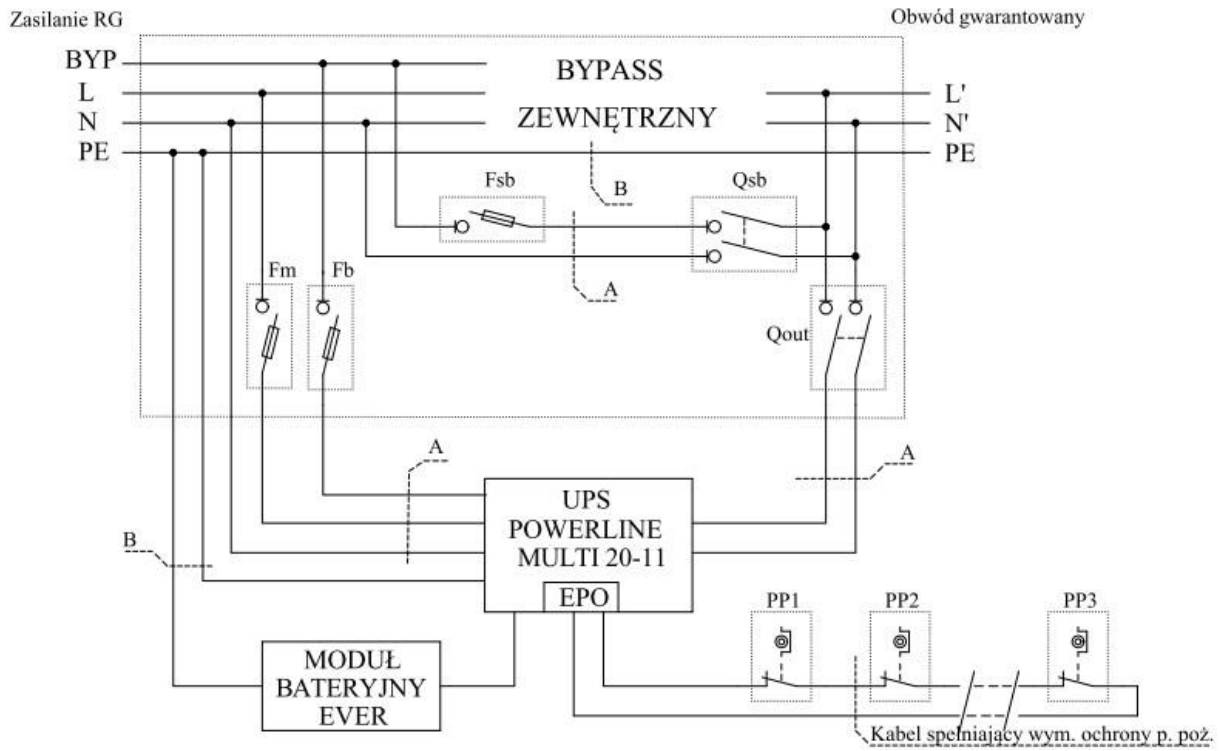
Zasilanie RG

Obwód gwarantowany

BYP
L
N
PE

BYPASS
ZEWNĘTRZNY

L'
N'
PE

Fsb

B

Qsb

A

Fm
Fb

Qout

A

A

UPS
POWERLINE
MULTI 20-11

B

EPO

PP1
PP2
PP3

MODUŁ
BATERYJNY
EVER

Kabel spełniający wym. ochrony p. poż.